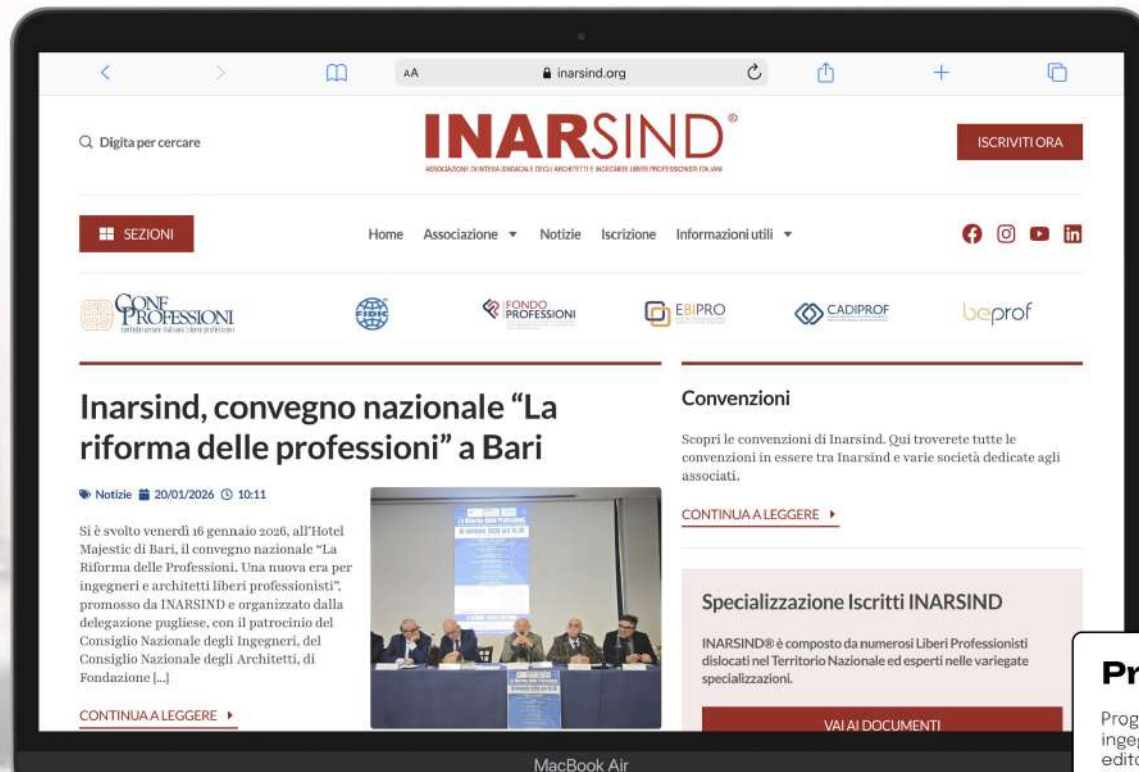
AA inarsind.org

Digita per cercare

INARSIND®

ASSOCIAZIONE DI INTESA SINDACALE DEGLI ARCHITETTI E INGEGNERI LIBERI PROFESSIONISTI ITALIANI

ISCRIVITI ORA

SEZIONI

Home Associazione Notizie Iscrizione Informazioni utili

CONFPROFESSIONI confederazione italiana libere professioni

FIDIC

FONDO PROFESSIONI

EBIPRO

CADIPROF

beprof

Inarsind, convegno nazionale "La riforma delle professioni" a Bari

Notizie 20/01/2026 10:11

Si è svolto venerdì 16 gennaio 2026, all'Hotel Majestic di Bari, il convegno nazionale "La Riforma delle Professioni. Una nuova era per ingegneri e architetti liberi professionisti", promosso da INARSIND e organizzato dalla delegazione pugliese, con il patrocinio del Consiglio Nazionale degli Ingegneri, del Consiglio Nazionale degli Architetti, di Fondazione [...]

CONTINUA A LEGGERE

Convenzioni

Scopri le convenzioni di Inarsind. Qui troverete tutte le convenzioni in essere tra Inarsind e varie società dedicate agli associati.

CONTINUA A LEGGERE

Specializzazione Iscritti INARSIND

INARSIND® è composto da numerosi Liberi Professionisti dislocati nel Territorio Nazionale ed esperti nelle variegate specializzazioni.

VAI AI DOCUMENTI

Pr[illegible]

Prog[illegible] inge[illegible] edit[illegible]

MacBook Air